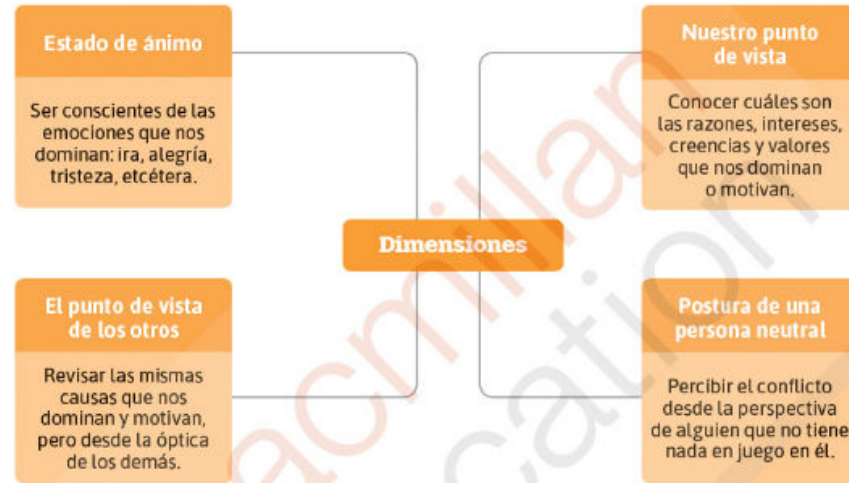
Estado de ánimo

Ser conscientes de las emociones que nos dominan: ira, alegría, tristeza, etcétera.

Nuestro punto de vista

Conocer cuáles son las razones, intereses, creencias y valores que nos dominan o motivan.

Dimensiones

El punto de vista de los otros

Revisar las mismas causas que nos dominan y motivan, pero desde la óptica de los demás.

Postura de una persona neutral

Percibir el conflicto desde la perspectiva de alguien que no tiene nada en juego en él.

acmillan
cation